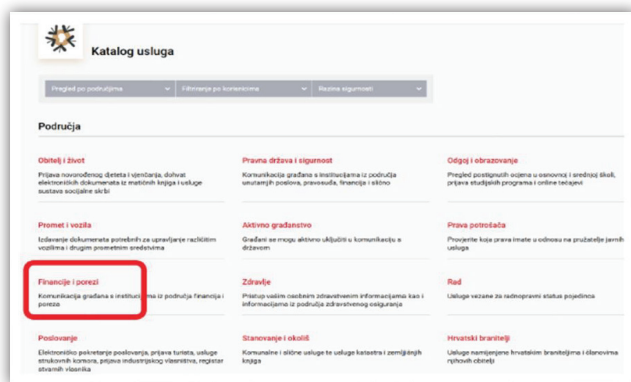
Katalog usluga

Pregled po područjima | Filtriranje po korisnicima | Razina sigurnosti

Područja

Obitelj i život
Prijava novorođenog djeteta i vjenčanja, dohvat elektroničkih dokumenata iz matičnih knjiga i usluge sustava socijalne skrbi

Pravna država i sigurnost
Komunikacija građana s institucijama iz područja unutarnjih poslova, pravosuđa, financija i slično

Odgoj i obrazovanje
Pregled postignutih ocjena u osnovnoj i srednjoj školi, prijava studijskih programa i online tečajevi

Promet i vozila
Izdavanje dokumenata potrebnih za upravljanje različitim vozilima i drugim prometnim sredstvima

Aktivno građanstvo
Građani se mogu aktivno uključiti u komunikaciju s državom

Prava potrošača
Provjerite koja prava imate u odnosu na pružatelje javnih usluga

Financije i porezi
Komunikacija građana s institucijama iz područja financija i poreza

Zdravlje
Pristup vašim osobnim zdravstvenim informacijama kao i informacijama iz područja zdravstvenog osiguranja

Rad
Usluge vezane za radnopravni status pojedinca

Poslovanje
Elektroničko pokretanje poslovanja, prijava turista, usluge strukovnih komora, prijava industrijskog vlasništva, registar stvarnih vlasnika

Stanovanje i okoliš
Komunalne i slične usluge te usluge katastra i zemljišnih knjiga

Hrvatski branitelji
Usluge namijenjene hrvatskim braniteljima i članovima njihovih obitelji